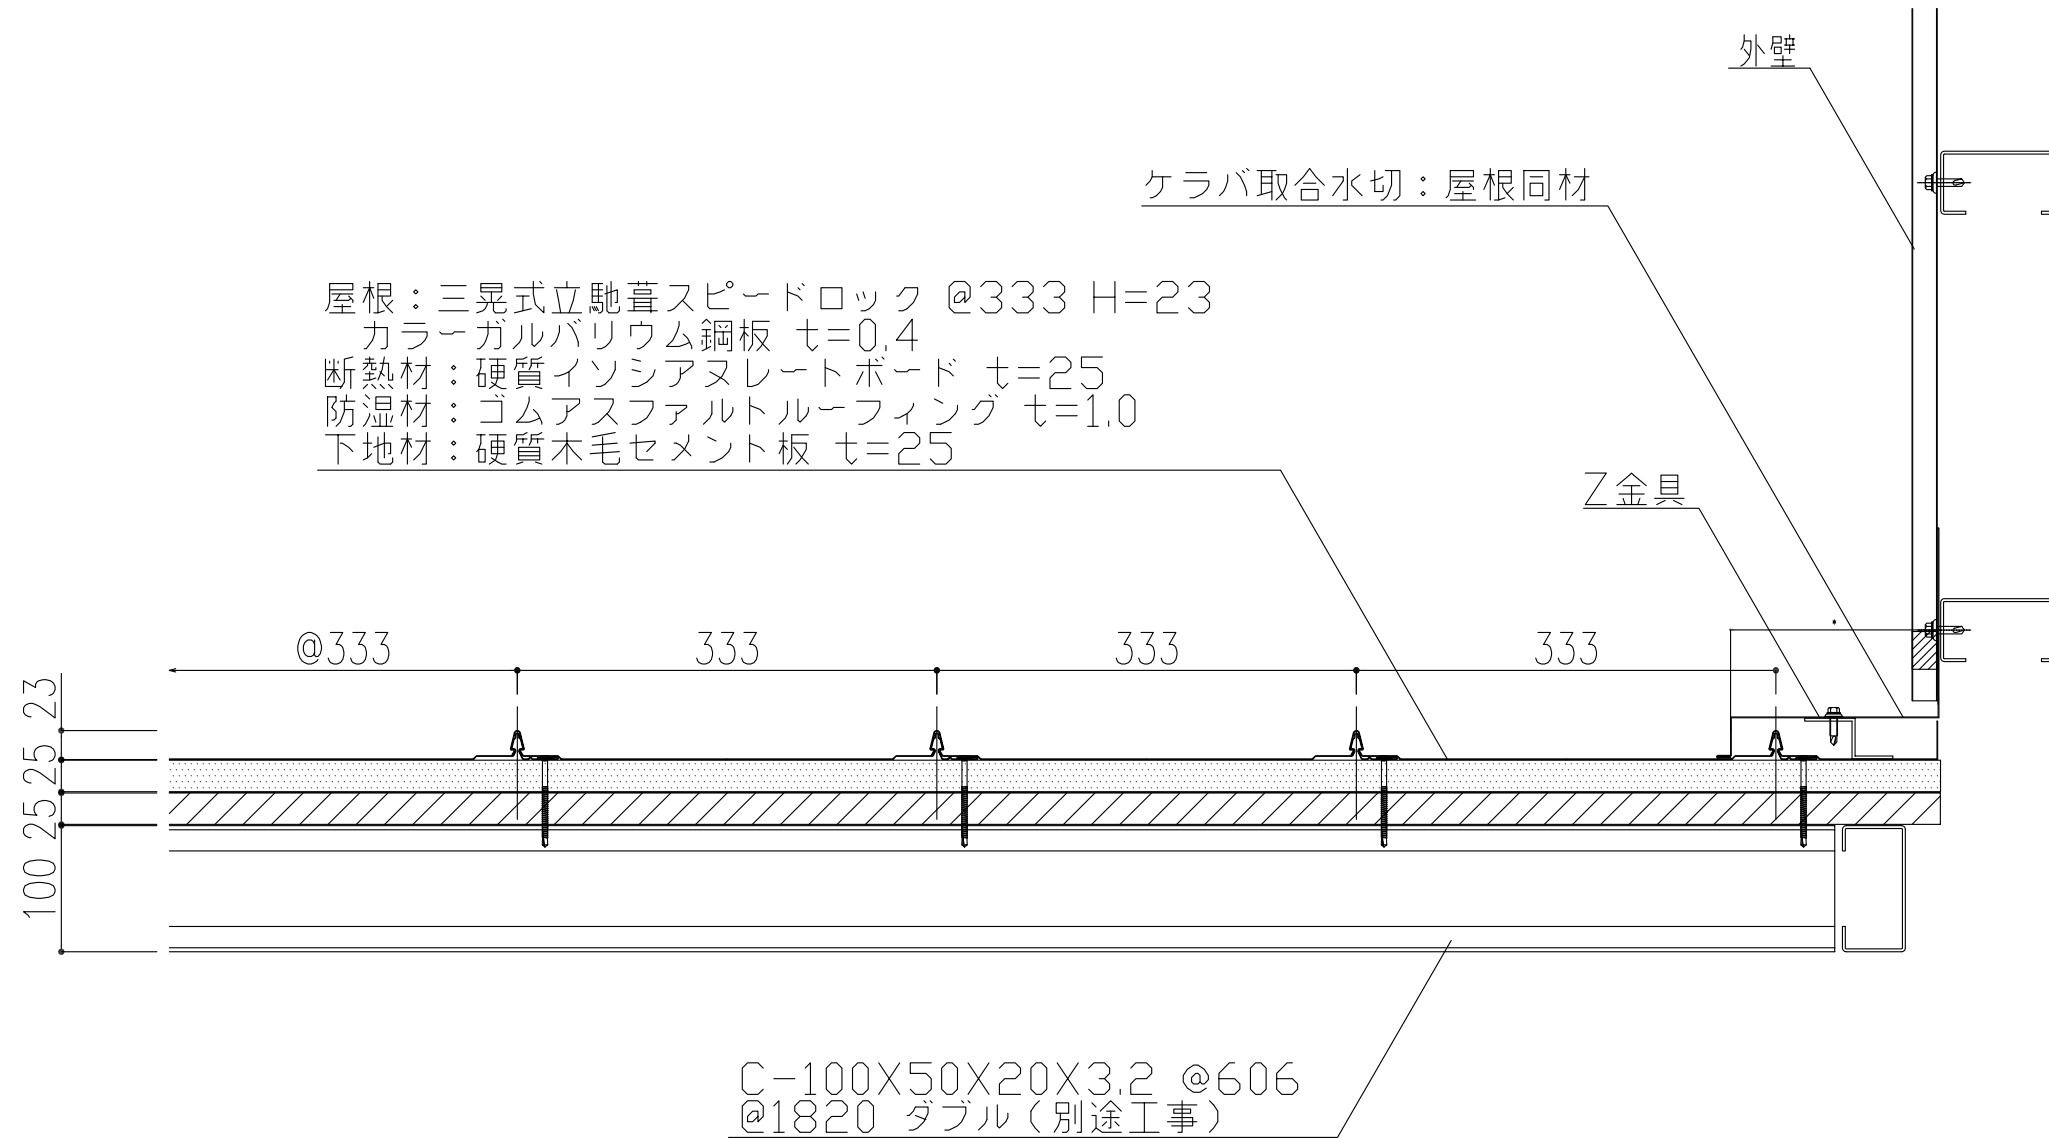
外壁

ケラバ取合水切：屋根同材

屋根：三晃式立馳葺スピードロック @333 H=23
カラーガルバリウム鋼板 t=0.4
断熱材：硬質イソシアヌレートボード t=25
防湿材：ゴムアスファルトルーフィング t=1.0
下地材：硬質木毛セメント板 t=25

Z金具

@333 333 333 333

23
25
25
100

C-100X50X20X3.2 @606
@1820 ダブル（別途工事）